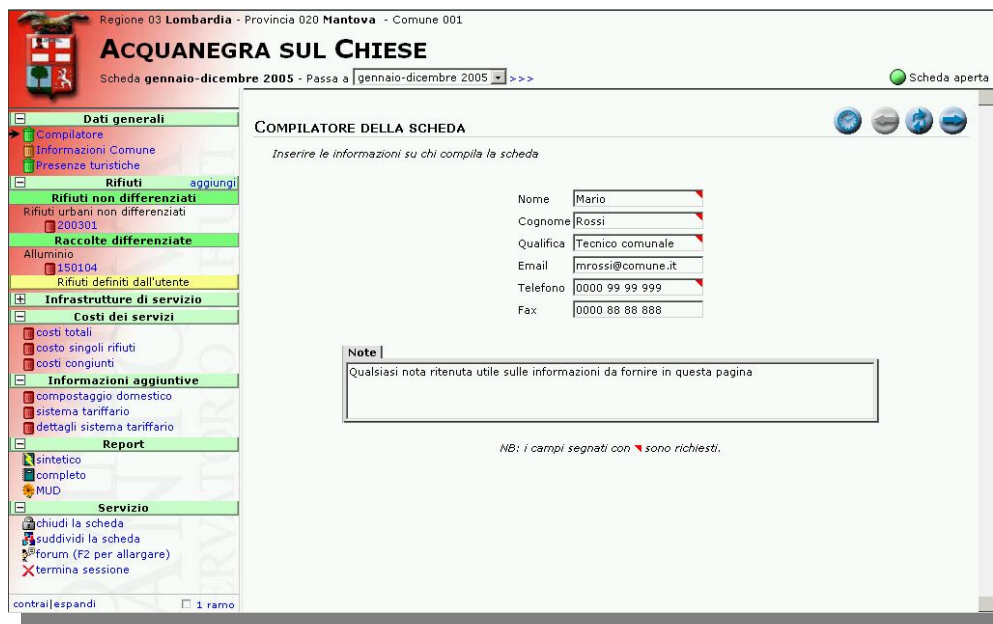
Regione 03 Lombardia - Provincia 020 Mantova - Comune 001

ACQUANEGRA SUL CHIESE

Scheda gennaio-dicembre 2005 - Passa a gennaio-dicembre 2005 >>>

Scheda aperta

Dati generali
Compilatore
Informazioni Comune
Presenze turistiche
Rifiuti aggiungi
Rifiuti non differenziati
Rifiuti urbani non differenziati
200301
Raccolte differenziate
Alluminio
150104
Rifiuti definiti dall'utente
Infrastrutture di servizio
Costi dei servizi
costi totali
costo singoli rifiuti
costi congiunti
Informazioni aggiuntive
compostaggio domestico
sistema tariffario
dettagli sistema tariffario
Report
sintetico
completo
MUD
Servizio
chiudi la scheda
suddividi la scheda
forum (F2 per allargare)
termina sessione

contrai|espandi
1 ramo

COMPILATORE DELLA SCHEDA

Inserire le informazioni su chi compila la scheda

| | |
|---|---|
| Nome | Mario |
| Cognome | Rossi |
| Qualifica | Tecnico comunale |
| Email | mrossi@comune.it |
| Telefono | 0000 99 99 999 |
| Fax | 0000 88 88 888 |

Note

Qualsiasi nota ritenuta utile sulle informazioni da fornire in questa pagina

NB: i campi segnati con sono richiesti.